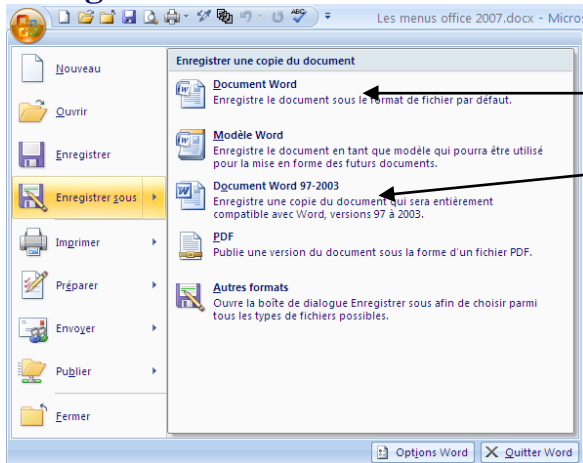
Les menus office 2007.docx - Micros

Nouveau

Ouvrir

Enregistrer

Enregistrer sous

Imprimer

Préparer

Envoyer

Publier

Fermer

Enregistrer une copie du document

Document Word
Enregistre le document sous le format de fichier par défaut.

Modèle Word
Enregistre le document en tant que modèle qui pourra être utilisé pour la mise en forme des futurs documents.

Document Word 97-2003
Enregistre une copie du document qui sera entièrement compatible avec Word, versions 97 à 2003.

PDF
Publie une version du document sous la forme d'un fichier PDF.

Autres formats
Ouvre la boîte de dialogue Enregistrer sous afin de choisir parmi tous les types de fichiers possibles.

Options Word

Quitter Word